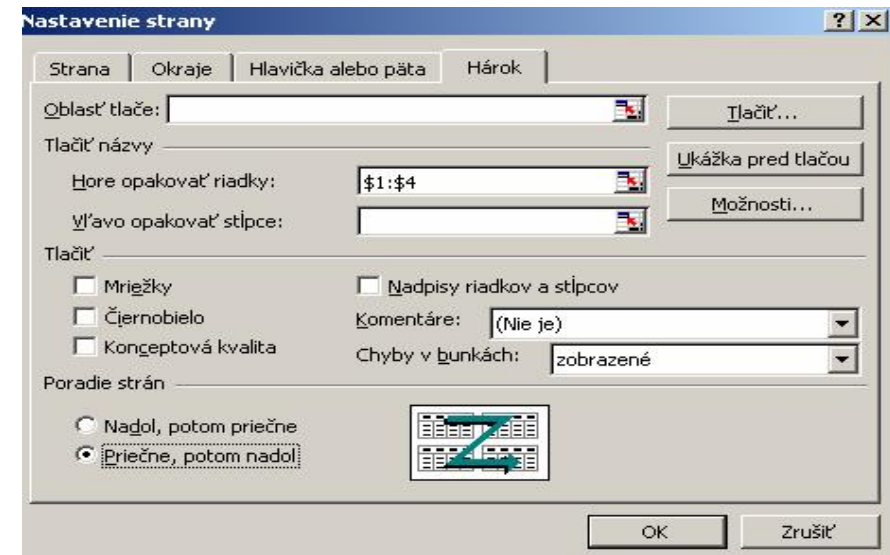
Nastavenie strany

?

Strana | Okraje | Hlavička alebo päta | Hárok

Oblasť tlače:

Tlačiť...

Tlačiť názvy

Ukážka pred tlačou

Hore opakovať riadky: $1:$4

Možnosti...

Vľavo opakovať stĺpce:

Tlačiť

Mriežky

Nadpisy riadkov a stĺpcov

Čiernobielo

Komentáre: (Nie je)

Konceptová kvalita

Chyby v bunkách: zobrazené

Poradie strán

Nadol, potom priečne

Priečne, potom nadol

OK

Zrušiť